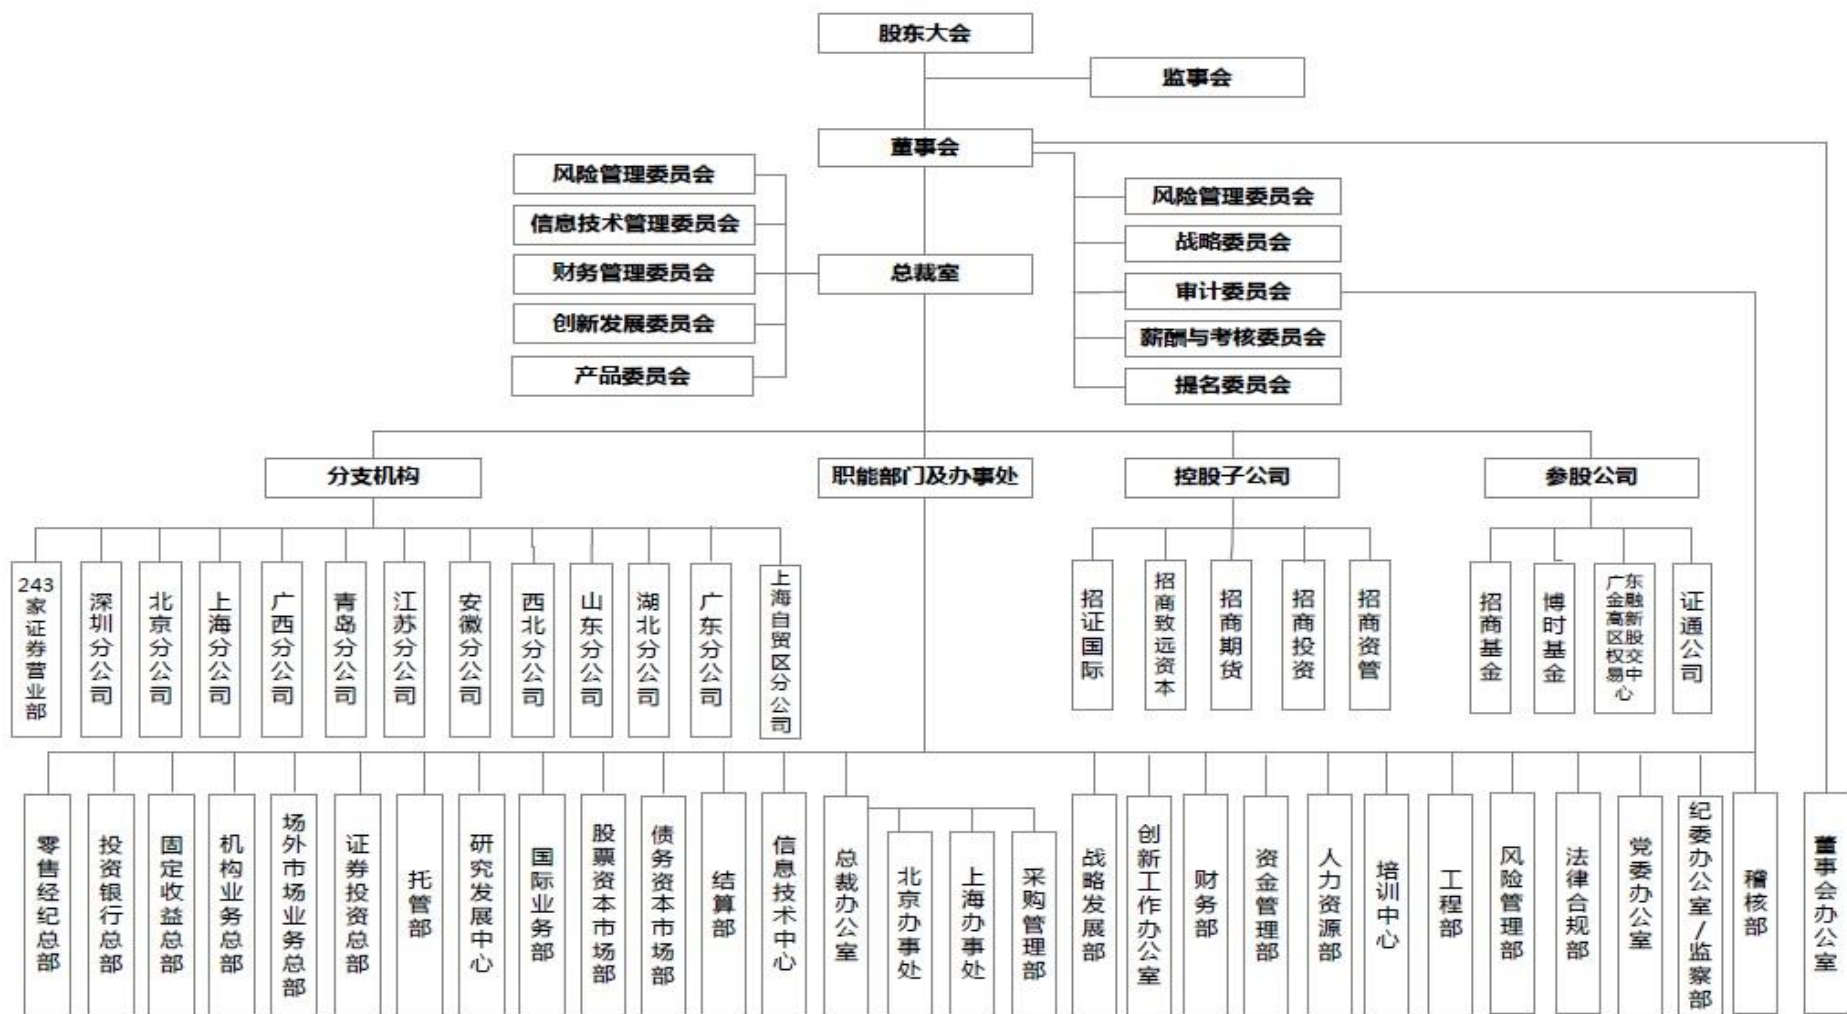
股东大会

监事会

董事会

风险管理委员会
信息技术管理委员会
财务管理委员会
创新发展委员会
产品委员会

总裁室

风险管理委员会
战略委员会
审计委员会
薪酬与考核委员会
提名委员会

分支机构
职能部门及办事处
控股子公司
参股公司

243家证券营业部
深圳分公司
北京分公司
上海分公司
广西分公司
青岛分公司
江苏分公司
安徽分公司
西北分公司
山东分公司
湖北分公司
广东分公司
上海自贸区分公司

招证国际
招商致远资本
招商期货
招商投资
招商资管

招商基金
博时基金
广东金融高新区股权交易中心
证通公司

零售经纪总部
投资银行总部
固定收益总部
机构业务总部
场外市场业务总部
证券投资总部
托管部
研究发展中心
国际业务部
股票资本市场部
债务资本市场部
结算部
信息技术中心
总裁办公室
北京办事处
上海办事处
采购管理部
战略发展部
创新工作办公室
财务部
资金管理部
人力资源部
培训中心
工程部
风险管理部
法律合规部
党委办公室
纪委办公室/监察部
稽核部
董事会办公室